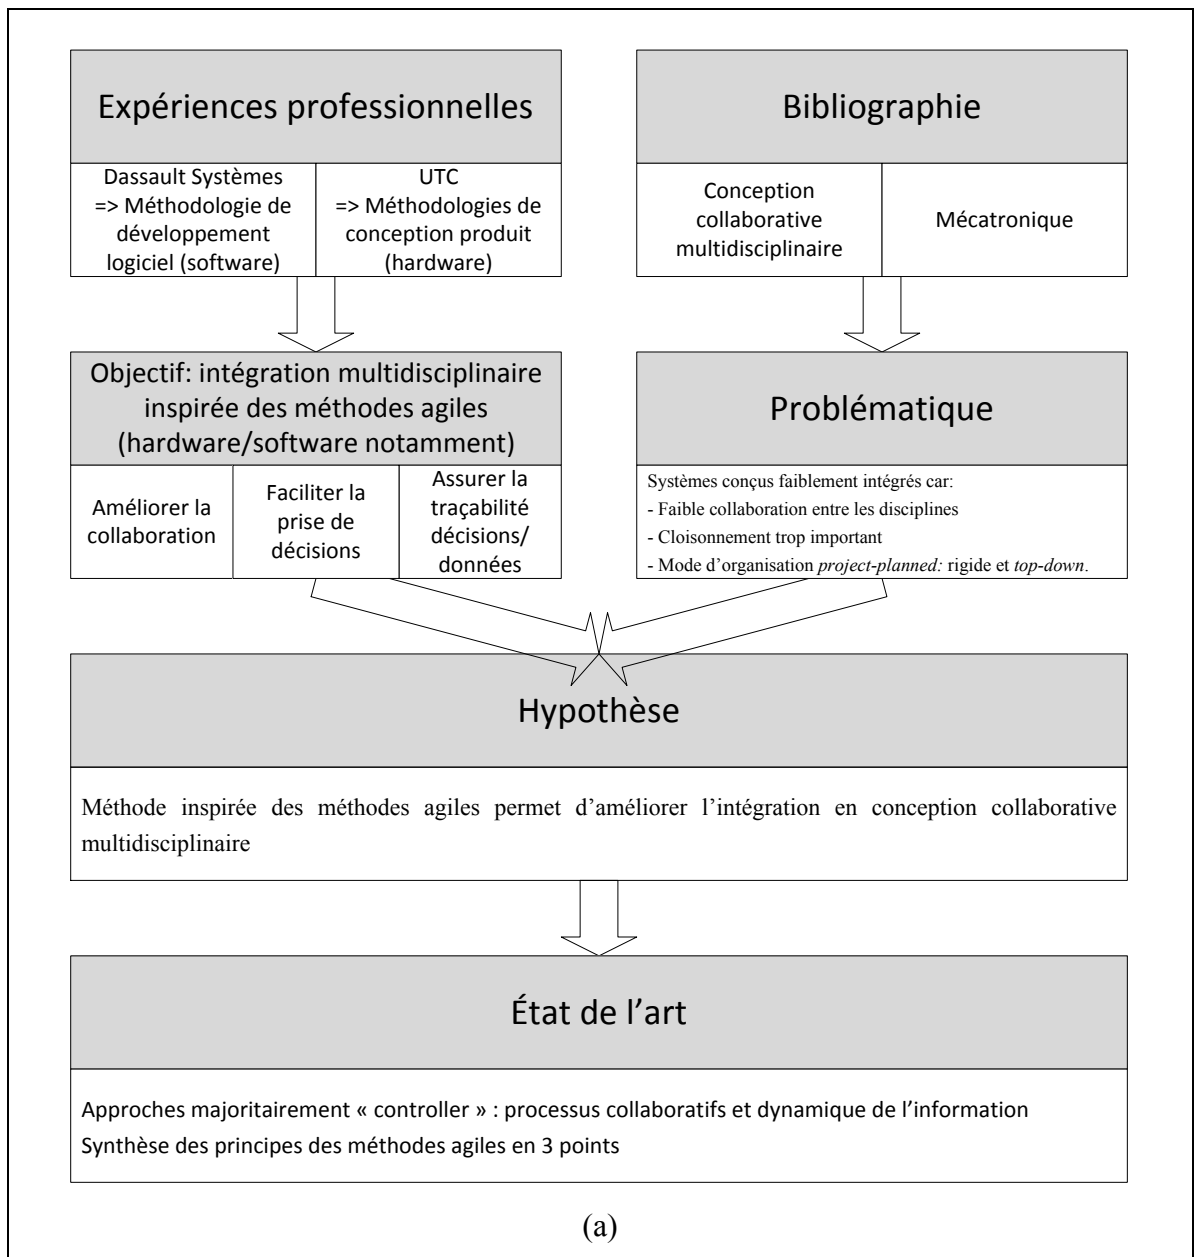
Expériences professionnelles

Dassault Systèmes => Méthodologie de développement logiciel (software)

UTC => Méthodologies de conception produit (hardware)

Bibliographie

Conception collaborative multidisciplinaire

Mécatronique

Objectif: intégration multidisciplinaire inspirée des méthodes agiles (hardware/software notamment)

Améliorer la collaboration

Faciliter la prise de décisions

Assurer la traçabilité décisions/ données

Problématique

Systèmes conçus faiblement intégrés car:
- Faible collaboration entre les disciplines
- Cloisonnement trop important
- Mode d'organisation *project-planned:* rigide et *top-down*.

Hypothèse

Méthode inspirée des méthodes agiles permet d'améliorer l'intégration en conception collaborative multidisciplinaire

État de l'art

Approches majoritairement « controller » : processus collaboratifs et dynamique de l'information
Synthèse des principes des méthodes agiles en 3 points

(a)